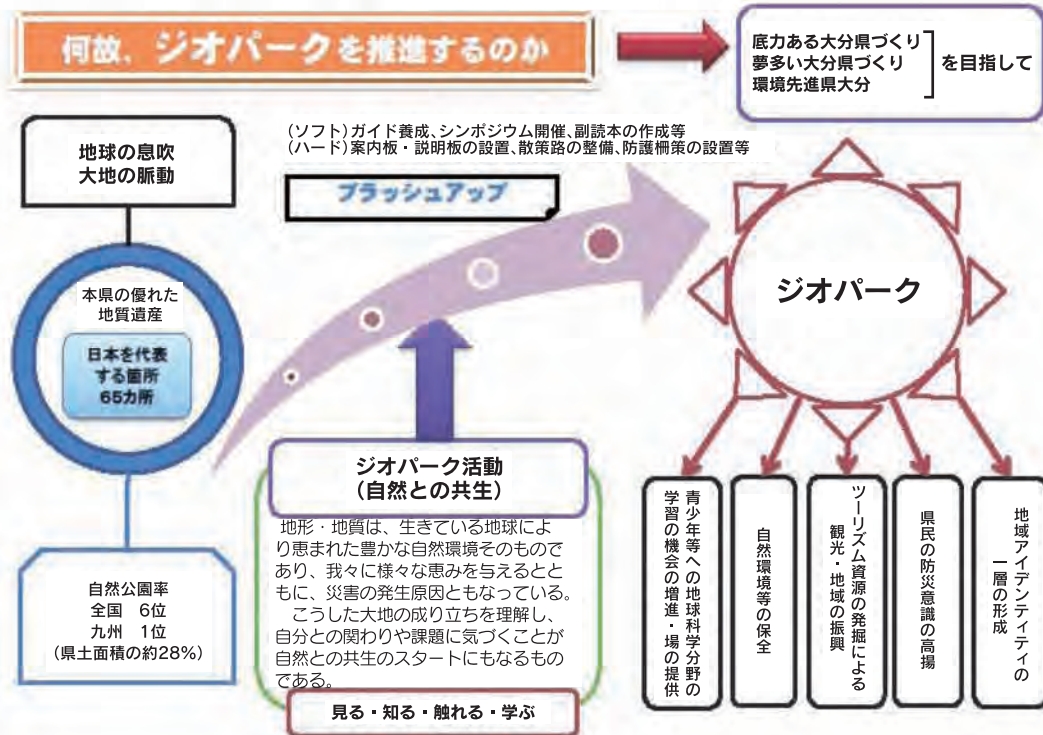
何故、ジオパークを推進するのか

底力ある大分県づくり
夢多い大分県づくり
環境先進県大分
を目指して

(ソフト)ガイド養成、シンポジウム開催、副読本の作成等
(ハード)案内板・説明板の設置、散策路の整備、防護柵策の設置等

ブラッシュアップ

地球の息吹
大地の脈動

本県の優れた
地質遺産

日本を代表
する箇所
65カ所

自然公園率
全国 6位
九州 1位
(県土面積の約28%)

ジオパーク

ジオパーク活動
(自然との共生)

地形・地質は、生きている地球により恵まれた豊かな自然環境そのものであり、我々に様々な恵みを与えるとともに、災害の発生原因ともなっている。
こうした大地の成り立ちを理解し、自分との関わりや課題に気づくことが自然との共生のスタートにもなるものである。

見る・知る・触れる・学ぶ

青少年等への地球科学分野の学習の機会の増進・場の提供

自然環境等の保全

ツーリズム資源の発掘による観光・地域の振興

県民の防災意識の高揚

地域アイデンティティの一層の形成